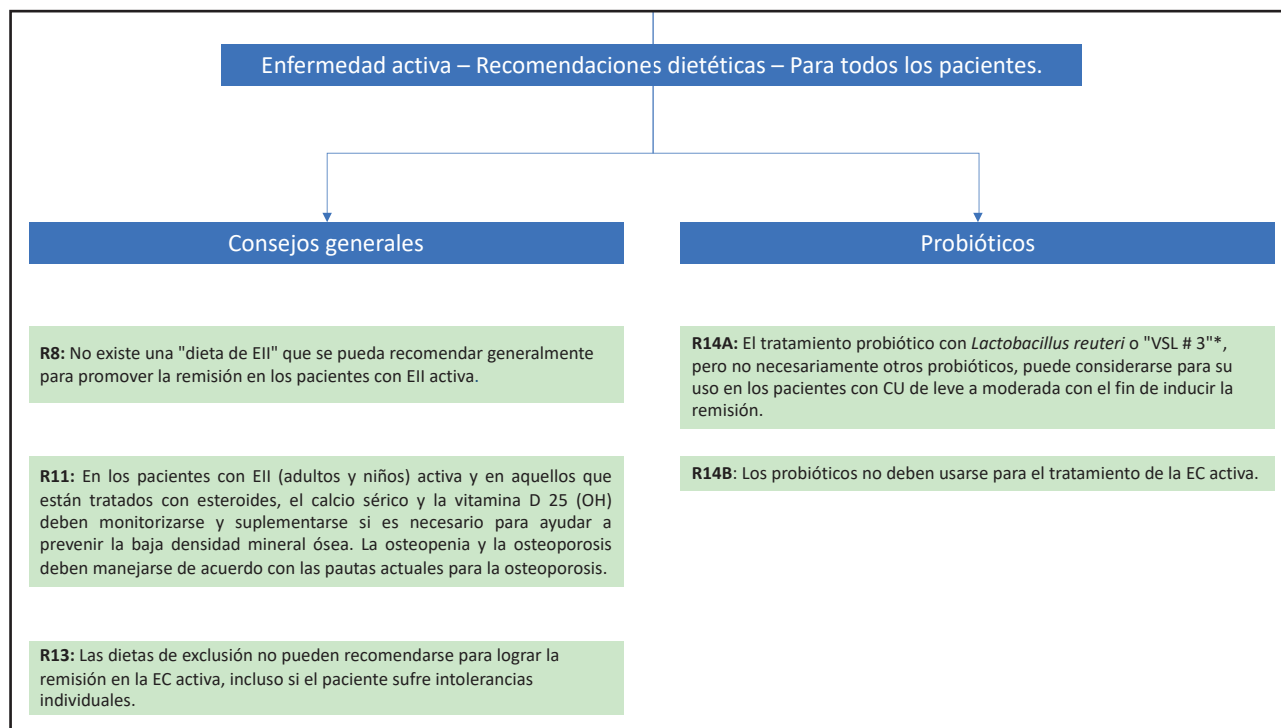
Enfermedad activa – Recomendaciones dietéticas – Para todos los pacientes.

Consejos generales

**R8:** No existe una "dieta de EII" que se pueda recomendar generalmente para promover la remisión en los pacientes con EII activa.

**R11:** En los pacientes con EII (adultos y niños) activa y en aquellos que están tratados con esteroides, el calcio sérico y la vitamina D 25 (OH) deben monitorizarse y suplementarse si es necesario para ayudar a prevenir la baja densidad mineral ósea. La osteopenia y la osteoporosis deben manejarse de acuerdo con las pautas actuales para la osteoporosis.

**R13:** Las dietas de exclusión no pueden recomendarse para lograr la remisión en la EC activa, incluso si el paciente sufre intolerancias individuales.

Probióticos

**R14A:** El tratamiento probiótico con *Lactobacillus reuteri* o "VSL # 3"*, pero no necesariamente otros probióticos, puede considerarse para su uso en los pacientes con CU de leve a moderada con el fin de inducir la remisión.

**R14B**: Los probióticos no deben usarse para el tratamiento de la EC activa.